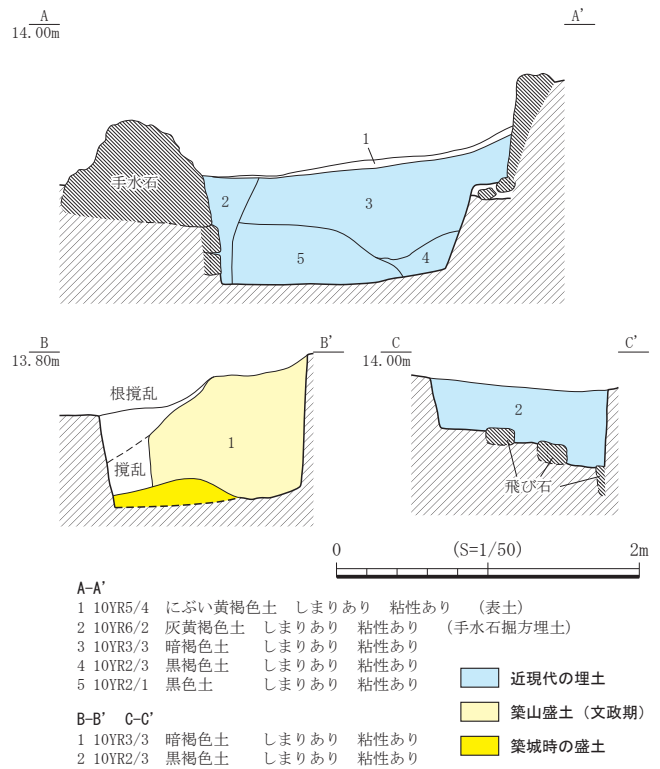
A
14.00m

A'

1

手水石

2

3

5

4

B
13.80m

B'

根撹乱

1

撹乱

C
14.00m

C'

2

飛び石

0 (S=1/50) 2m

A-A'
1 10YR5/4 にぶい黄褐色土 しまりあり 粘性あり (表土)
2 10YR6/2 灰黄褐色土 しまりあり 粘性あり (手水石掘方埋土)
3 10YR3/3 暗褐色土 しまりあり 粘性あり
4 10YR2/3 黒褐色土 しまりあり 粘性あり
5 10YR2/1 黒色土 しまりあり 粘性あり

B-B' C-C'
1 10YR3/3 暗褐色土 しまりあり 粘性あり
2 10YR2/3 黒褐色土 しまりあり 粘性あり

近現代の埋土
築山盛土(文政期)
築城時の盛土